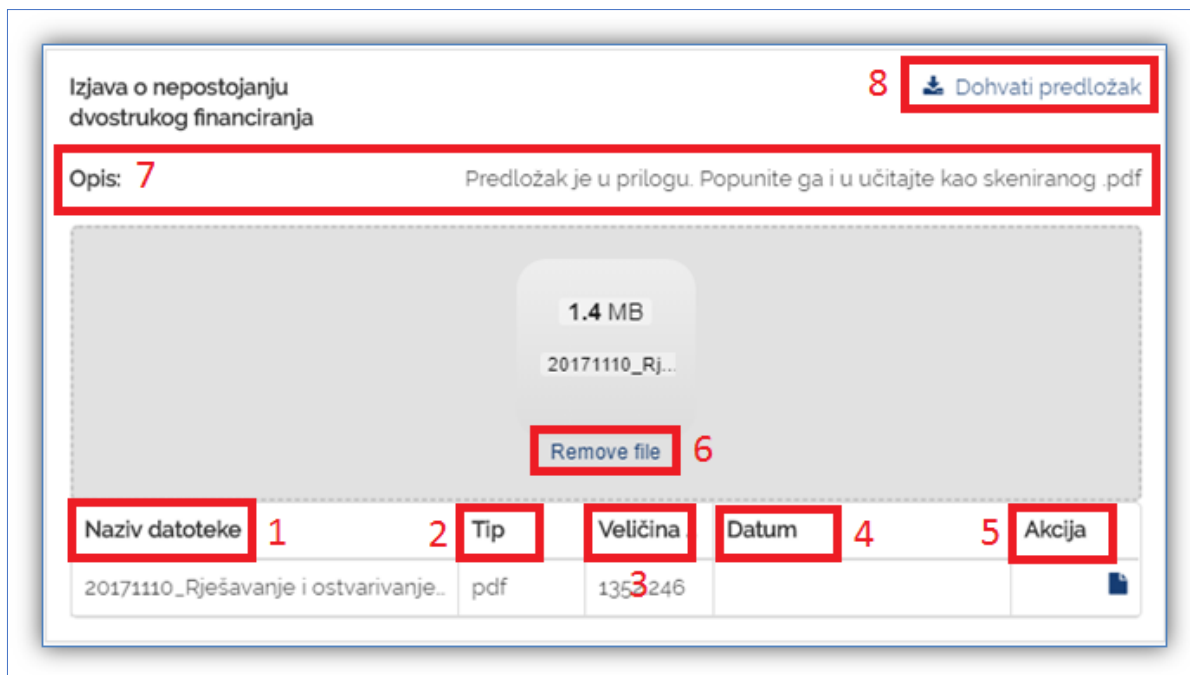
Izjava o nepostojanju dvostrukog financiranja

8 Dohvati predložak

Opis: 7 Predložak je u prilogu. Popunite ga i u učitajte kao skeniranog .pdf

1.4 MB

20171110_Rj...

Remove file 6

| Naziv datoteke 1 | 2 Tip | Veličina | Datum 4 | 5 Akcija |
|---|---|---|---|---|
| 20171110_Rješavanje i ostvarivanje... | pdf | 13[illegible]246 3 | | |